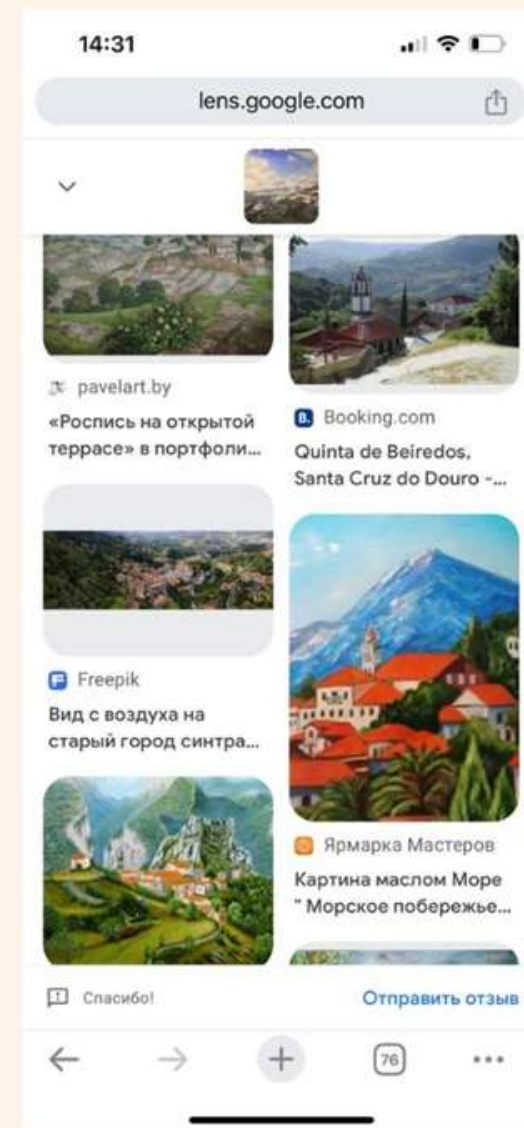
14:31

lens.google.com

pavelart.by
«Роспись на открытой террасе» в портфоли...

Booking.com
Quinta de Beiredos, Santa Cruz do Douro -...

Freepik
Вид с воздуха на старый город синтра...

Ярмарка Мастеров
Картина маслом Море " Морское побережье...

Спасибо!

Отправить отзыв

76